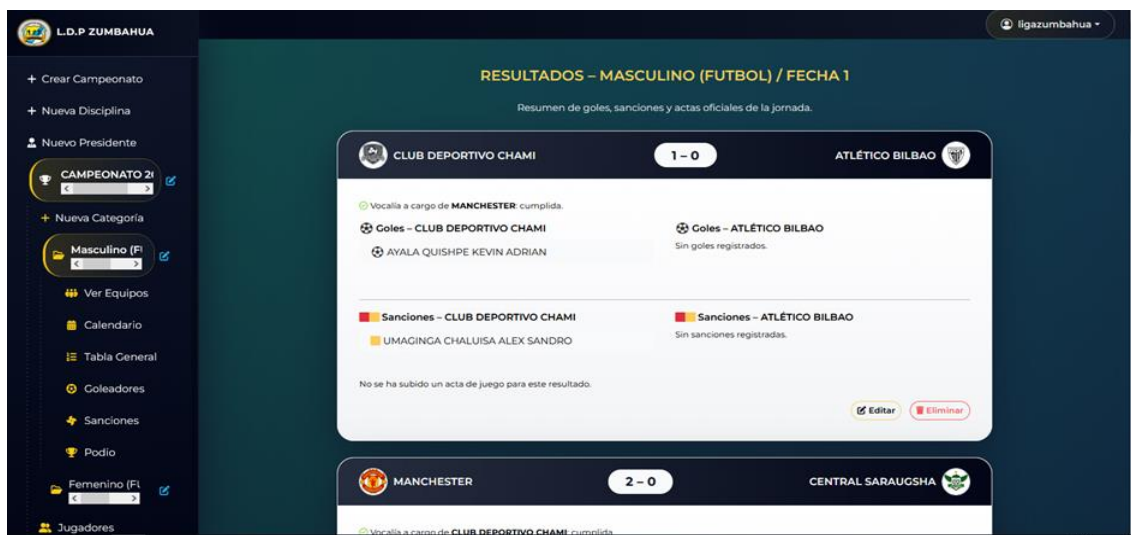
L.D.P ZUMBAHUA

ligazumbahua

+ Crear Campeonato
+ Nueva Disciplina
Nuevo Presidente
CAMPEONATO 2(
+ Nueva Categoría
Masculino (F
Ver Equipos
Calendario
Tabla General
Goleadores
Sanciones
Podio
Femenino (F
Jugadores

RESULTADOS – MASCULINO (FUTBOL) / FECHA 1

Resumen de goles, sanciones y actas oficiales de la jornada.

CLUB DEPORTIVO CHAMI 1 – 0 ATLÉTICO BILBAO

Vocalía a cargo de MANCHESTER: cumplida.

Goles – CLUB DEPORTIVO CHAMI
AYALA QUISHPE KEVIN ADRIAN

Goles – ATLÉTICO BILBAO
Sin goles registrados.

Sanciones – CLUB DEPORTIVO CHAMI
UMAGINGA CHALUISA ALEX SANDRO

Sanciones – ATLÉTICO BILBAO
Sin sanciones registradas.

No se ha subido un acta de juego para este resultado.

Editar Eliminar

MANCHESTER 2 – 0 CENTRAL SARAUGSHA

Vocalía a cargo de CLUB DEPORTIVO CHAMI: cumplida.